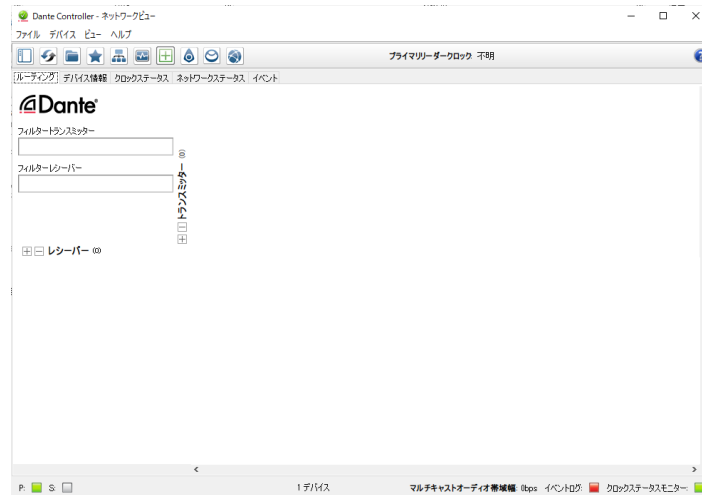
Dante Controller - ネットワークビュー

ファイル デバイス ビュー ヘルプ

プライマリリーダークロック: 不明

ルーティング デバイス情報 クロックステータス ネットワークステータス イベント

Dante

フィルタートランスミッター

フィルターレシーバー

トランスミッター (0)

レシーバー (0)

P: S:

1 デバイス

マルチキャストオーディオ帯域幅: 0bps イベントログ: クロックステータスモニター: